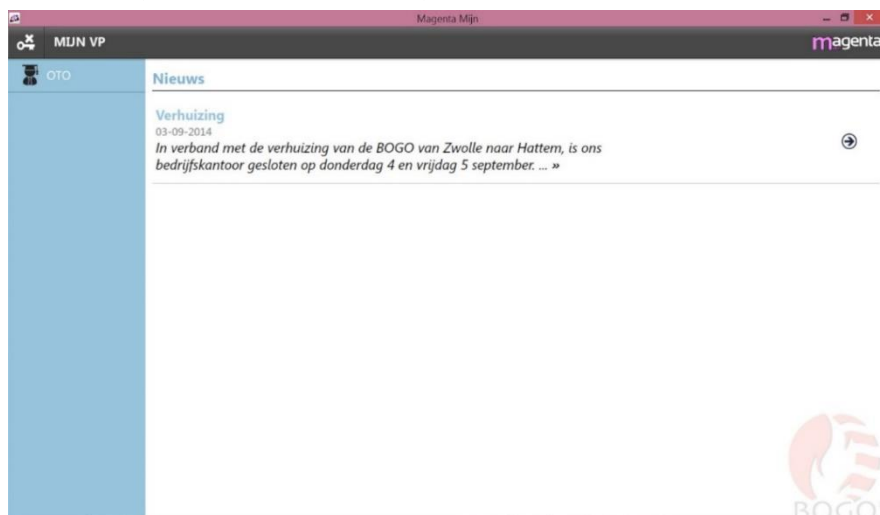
Magenta Mijn

MIJN VP

magenta

OTO

Nieuws

Verhuizing
03-09-2014
In verband met de verhuizing van de BOGO van Zwolle naar Hattem, is ons bedrijfskantoor gesloten op donderdag 4 en vrijdag 5 september. ... »

BOGO